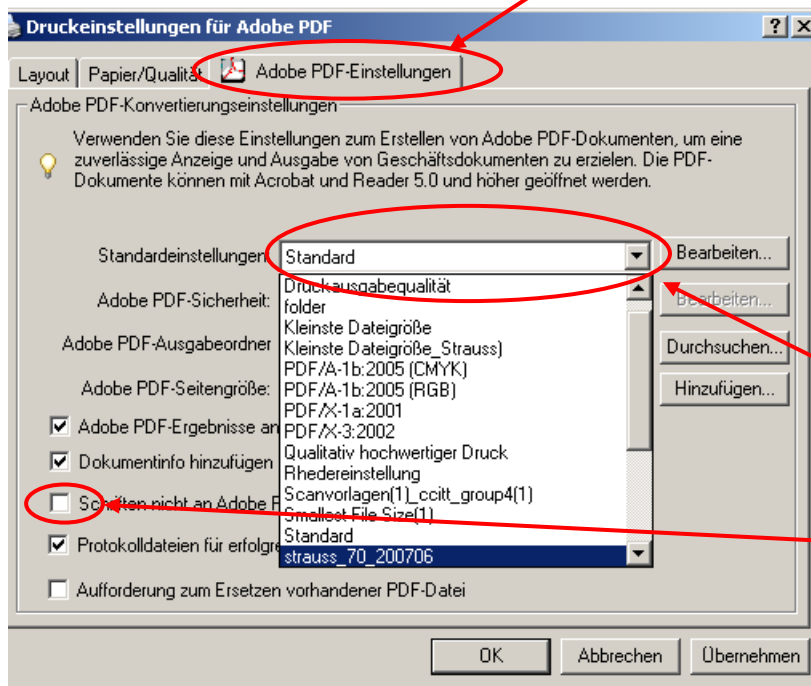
Druckeinstellungen für Adobe PDF

?

Layout | Papier/Qualität | Adobe PDF-Einstellungen

Adobe PDF-Konvertierungseinstellungen

Verwenden Sie diese Einstellungen zum Erstellen von Adobe PDF-Dokumenten, um eine zuverlässige Anzeige und Ausgabe von Geschäftsdokumenten zu erzielen. Die PDF-Dokumente können mit Acrobat und Reader 5.0 und höher geöffnet werden.

Standardeinstellungen: Standard

Bearbeiten...

Adobe PDF-Sicherheit:

Bearbeiten...

Adobe PDF-Ausgabeordner

Durchsuchen...

Adobe PDF-Seitengröße:

Hinzufügen...

Druckausgabequalität
folder
Kleinste Dateigröße
Kleinste Dateigröße_Strauss)
PDF/A-1b:2005 (CMYK)
PDF/A-1b:2005 (RGB)
PDF/X-1a:2001
PDF/X-3:2002
Qualitativ hochwertiger Druck
Rhedereinstellung
Scanvorlagen(1)_ccitt_group4(1)
Smallest File Size(1)
Standard
strauss_70_200706

☑ Adobe PDF-Ergebnisse an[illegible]

☑ Dokumentinfo hinzufügen

☐ Schriften nicht an Adobe F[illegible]

☑ Protokolldateien für erfolgre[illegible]

☐ Aufforderung zum Ersetzen vorhandener PDF-Datei

OK | Abbrechen | Übernehmen